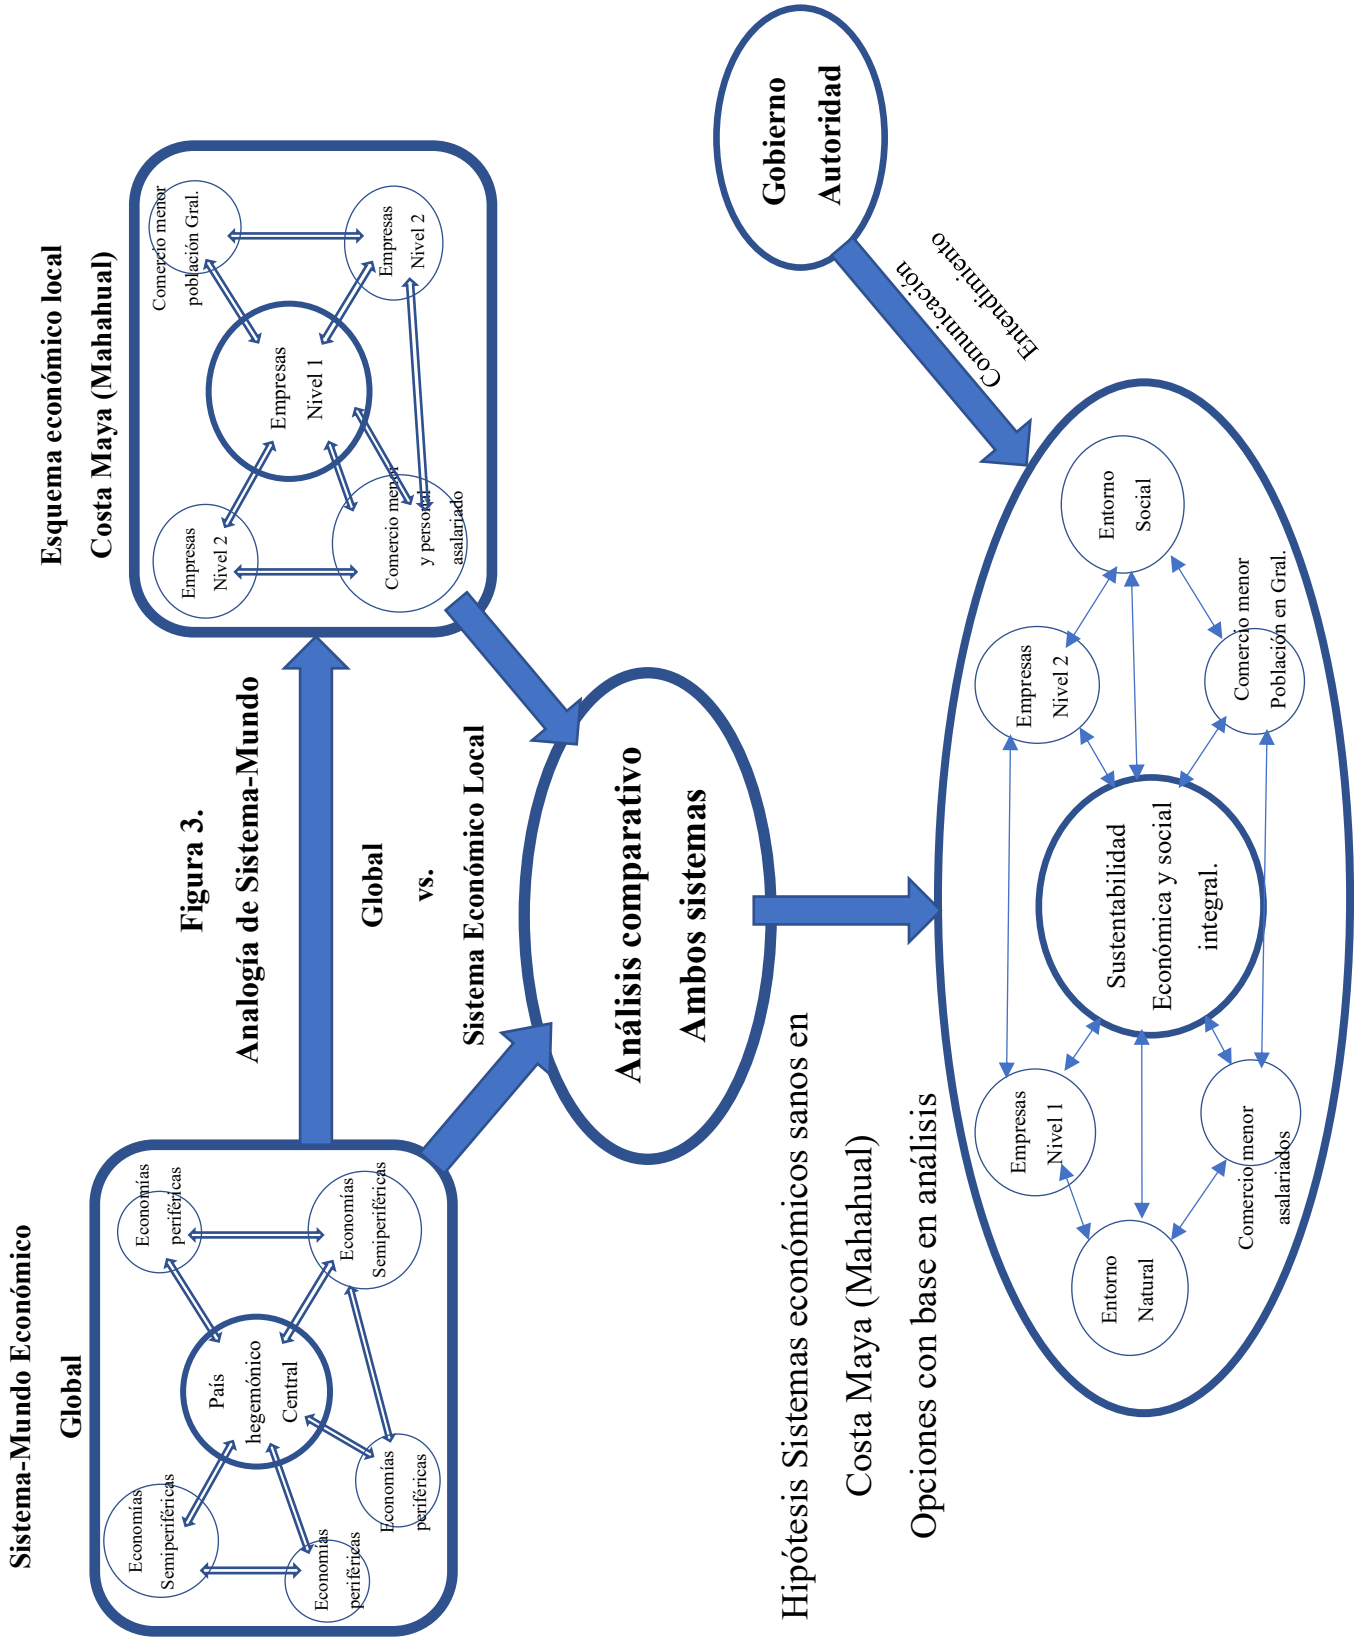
Figura 3.
Analogía de Sistema-Mundo

Global
vs.
Sistema Económico Local

Sistema-Mundo Económico
Global

País hegemónico Central

Economías periféricas

Economías Semiperiféricas

Economías periféricas

Economías Semiperiféricas

Economías periféricas

Economías Semiperiféricas

Esquema económico local
Costa Maya (Mahahual)

Empresas Nivel 1

Comercio menor población Gral.

Empresas Nivel 2

Empresas Nivel 2

Comercio menor y personal asalariado

Análisis comparativo
Ambos sistemas

Gobierno
Autoridad

Comunicación
Entendimiento

Hipótesis Sistemas económicos sanos en
Costa Maya (Mahahual)
Opciones con base en análisis

Sustentabilidad Económica y social integral.

Entorno Social

Empresas Nivel 2

Comercio menor Población en Gral.

Empresas Nivel 1

Comercio menor asalariados

Entorno Natural